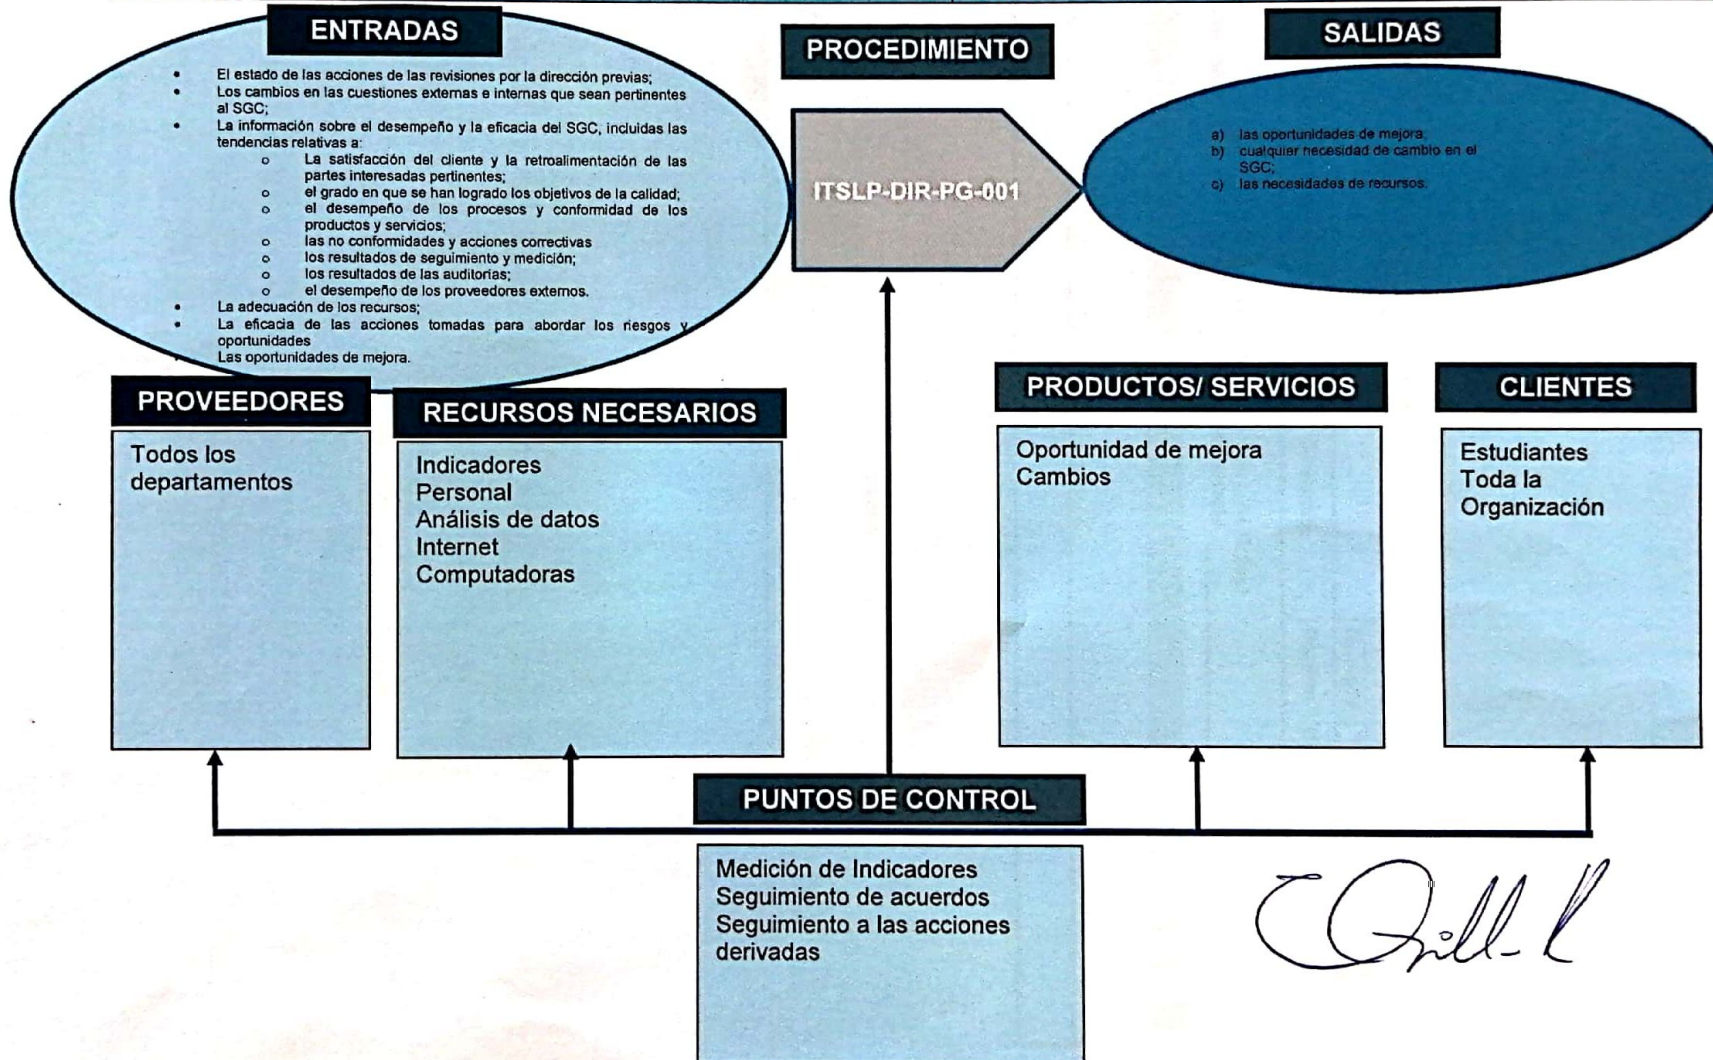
ENTRADAS

- El estado de las acciones de las revisiones por la dirección previas;
- Los cambios en las cuestiones externas e internas que sean pertinentes al SGC;
- La información sobre el desempeño y la eficacia del SGC, incluidas las tendencias relativas a:
  - La satisfacción del cliente y la retroalimentación de las partes interesadas pertinentes;
  - el grado en que se han logrado los objetivos de la calidad;
  - el desempeño de los procesos y conformidad de los productos y servicios;
  - las no conformidades y acciones correctivas
  - los resultados de seguimiento y medición;
  - los resultados de las auditorias;
  - el desempeño de los proveedores externos.
- La adecuación de los recursos;
- La eficacia de las acciones tomadas para abordar los riesgos y oportunidades
- Las oportunidades de mejora.

PROCEDIMIENTO

ITSLP-DIR-PG-001

SALIDAS

a) las oportunidades de mejora,
b) cualquier necesidad de cambio en el SGC;
c) las necesidades de recursos.

PROVEEDORES

Todos los departamentos

RECURSOS NECESARIOS

Indicadores
Personal
Análisis de datos
Internet
Computadoras

PRODUCTOS/ SERVICIOS

Oportunidad de mejora
Cambios

CLIENTES

Estudiantes
Toda la Organización

PUNTOS DE CONTROL

Medición de Indicadores
Seguimiento de acuerdos
Seguimiento a las acciones derivadas